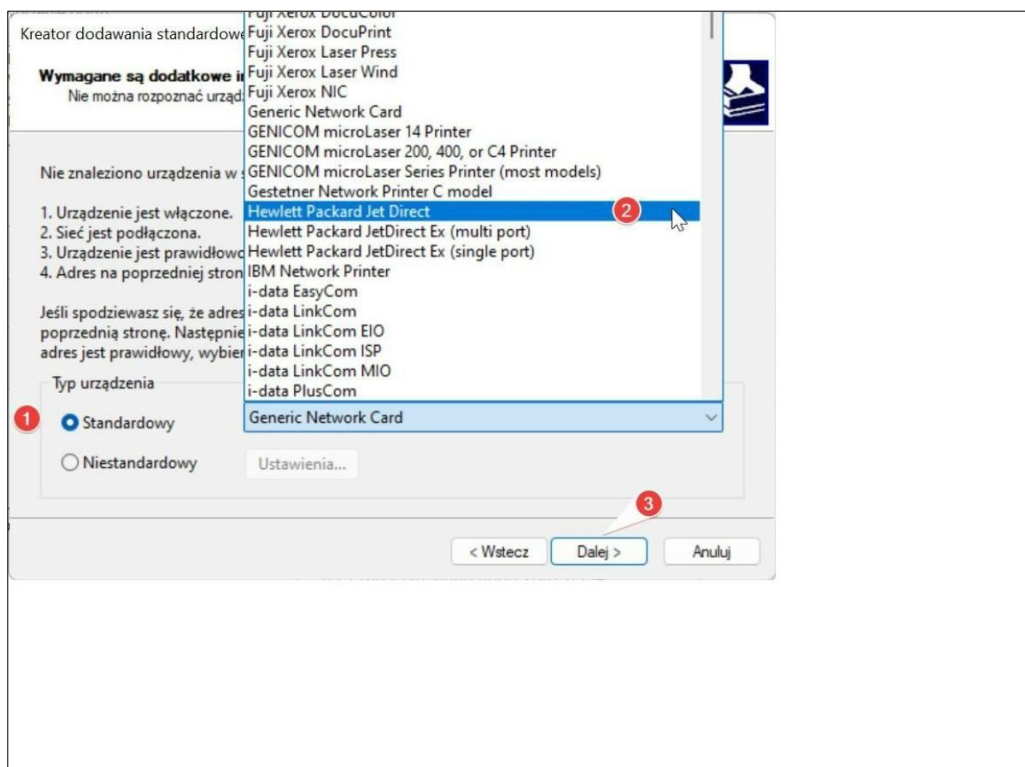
Kreator dodawania standardowe

Wymagane są dodatkowe i
Nie można rozpoznać urządz

Nie znaleziono urządzenia w

1. Urządzenie jest włączone.
2. Sieć jest podłączona.
3. Urządzenie jest prawidłowo
4. Adres na poprzedniej stron

Jeśli spodziewasz się, że adres
poprzednią stronę. Następnie
adres jest prawidłowy, wybier

Fuji Xerox DocuColor
Fuji Xerox DocuPrint
Fuji Xerox Laser Press
Fuji Xerox Laser Wind
Fuji Xerox NIC
Generic Network Card
GENICOM microLaser 14 Printer
GENICOM microLaser 200, 400, or C4 Printer
GENICOM microLaser Series Printer (most models)
Gestetner Network Printer C model
Hewlett Packard Jet Direct
2
Hewlett Packard JetDirect Ex (multi port)
Hewlett Packard JetDirect Ex (single port)
IBM Network Printer
i-data EasyCom
i-data LinkCom
i-data LinkCom EIO
i-data LinkCom ISP
i-data LinkCom MIO
i-data PlusCom

Typ urządzenia
1
Standardowy
Generic Network Card
Niestandardowy
Ustawienia...

3
< Wstecz
Dalej >
Anuluj